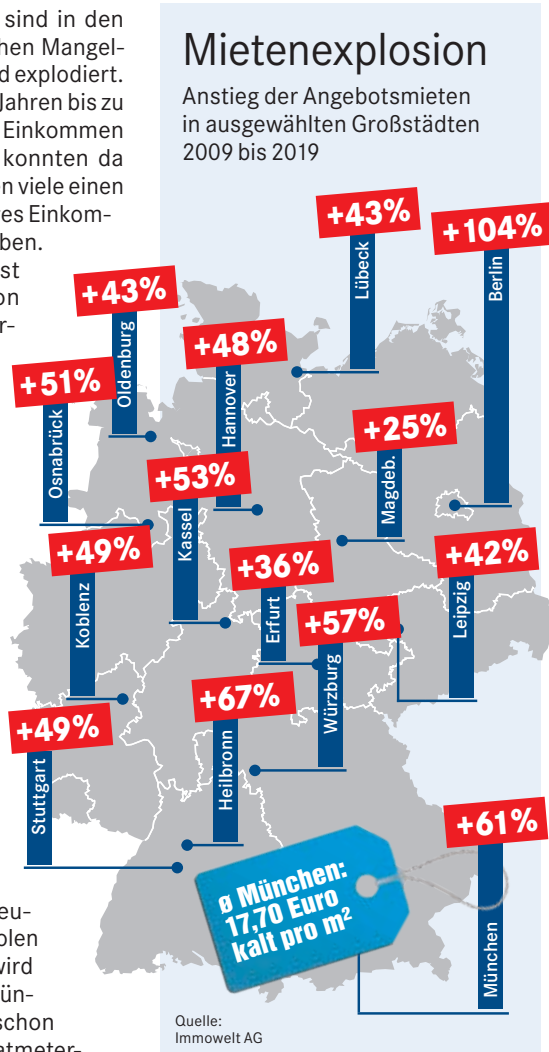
sind in den
hen Mangel-
d explodiert.
Jahren bis zu
Einkommen
konnten da
n viele einen
es Einkom-
ben.
st
on
r-

Mietenexplosion

Anstieg der Angebotsmieten in ausgewählten Großstädten 2009 bis 2019

+43%
Lübeck

+104%
Berlin

+43%
Oldenburg

+48%
Hannover

+51%
Osnabrück

+25%
Magdeb.

+53%
Kassel

+49%
Koblenz

+36%
Erfurt

+42%
Leipzig

+57%
Würzburg

+67%
Heilbronn

+49%
Stuttgart

+61%
München

ø München: 17,70 Euro kalt pro $m^2$

Quelle:
Immowelt AG

eu-
blen
wird
ün-
schon
etmeter-